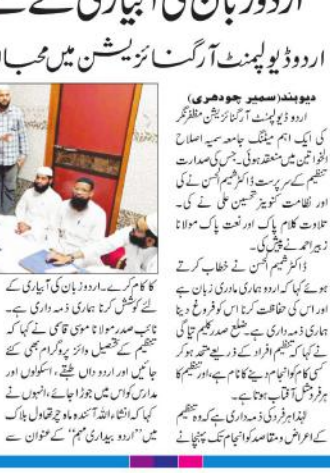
اردو زبان کی آبیاری کے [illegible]

اردو ڈیولپمنٹ آرگنائزیشن میں محبا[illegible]

دیوبند(سمیر چودھری)
اردو ڈیولپمنٹ آرگنائزیشن مظفرنگر کی ایک اہم میٹنگ جامعہ سمیہ اصلاح البنات میں منعقد ہوئی۔ جس کی صدارت تنظیم کے سرپرست ڈاکٹر شمیم الحسن نے کی اور نظامت کنوینر تحسین علی نے کی۔ تلاوت کلام پاک اور نعت پاک مولانا زبیر احمد نے پیش کی۔
ڈاکٹر شمیم الحسن نے خطاب کرتے ہوئے کہا کہ اردو ہماری مادری زبان ہے اور اس کی حفاظت کرنا اس کو فروغ دینا ہماری ذمہ داری ہے۔ ضلع صدر کلیم تیاگی نے کہا کہ تنظیم افراد کے ذریعہ متحد ہوکر کسی کام کو انجام دیتی ہے اور تنظیم کا ہر فرد شکل آفتاب ہوتا ہے۔
لہٰذا ہر فرد کی ذمہ داری ہے کہ وہ تنظیم کے اغراض و مقاصد کو انجام تک پہنچانے

کا کام کرے۔ اردو زبان کی آبیاری کے لئے کوشش کرنا ہماری ذمہ داری ہے۔ نائب صدر مولانا شوقی قاسمی نے کہا کہ تنظیم کے تحصیلی وارڈ پروگرام بھی کئے جائیں اور اردو داں طبقے، اسکولوں اور مدارس کو اس میں جوڑا جائے۔ انہوں نے کہا کہ انشاءاللہ آئندہ ماہ دیوبند تھانہ ول بلاک میں ''اردو بیداری مہم'' کے عنوان سے